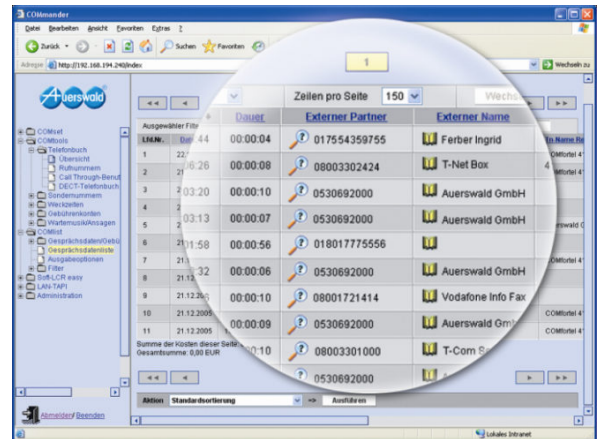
COMmander

Datei Bearbeiten Ansicht Favoriten Extras ?

Zurück Suchen Favoriten

Adresse http://192.168.194.240/index

Wechseln zu

Auerswald

COMset
COMtools
Telefonbuch
Übersicht
Rufnummern
Call Through-Benut
DECT-Telefonbuch
Sondernummern
Weckzeiten
Gebührenkonten
Wartemusik/Ansagen
COMlist
Gesprächsdaten/Gebü
Gesprächsdatenliste
Ausgabeoptionen
Filter
Soft-LCR easy
LAN-TAPI
Administration

Abmelden/Beenden

1

Zeilen pro Seite 150

Wechs

Ausgewählter Filt

| Lfd.Nr. | Dat | Dauer | Externer Partner | Externer Name | Zu Name R |
|---|---|---|---|---|---|
| 1 | 22 :44 | 00:00:04 | 017554359755 | Ferber Ingrid | COMfortel 4 |
| 2 | 2 6:26 | 00:00:08 | 08003302424 | T-Net Box | 4 |
| 3 | 2 3:20 | 00:00:10 | 0530692000 | Auerswald GmbH | |
| 4 | 2 | | | | |
| 5 | 2 03:13 | 00:00:07 | 0530692000 | Auerswald GmbH | erswald |
| 6 | 2 1:58 | 00:00:56 | 018017775556 | | |
| 7 | 21 | | | | COMfortel 4 |
| 8 | 21.12 32 | 00:00:06 | 0530692000 | Auerswald GmbH | |
| 9 | 21.12.2005 | 00:00:10 | 08001721414 | Vodafone Info Fax | COMfortel 4 |
| 10 | 21.12.2005 | 00:00:09 | 0530692000 | Auerswald Gm | COMfortel 4 |
| 11 | 21.12.2005 | 0:10 | 08003301000 | T-Com S | COMfortel 4 |
| | | | 0530692000 | | |

Summe der Kosten dieser Seite:
Gesamtsumme: 0,00 EUR

Aktion Standardsortierung Ausführen

Lokales Intranet